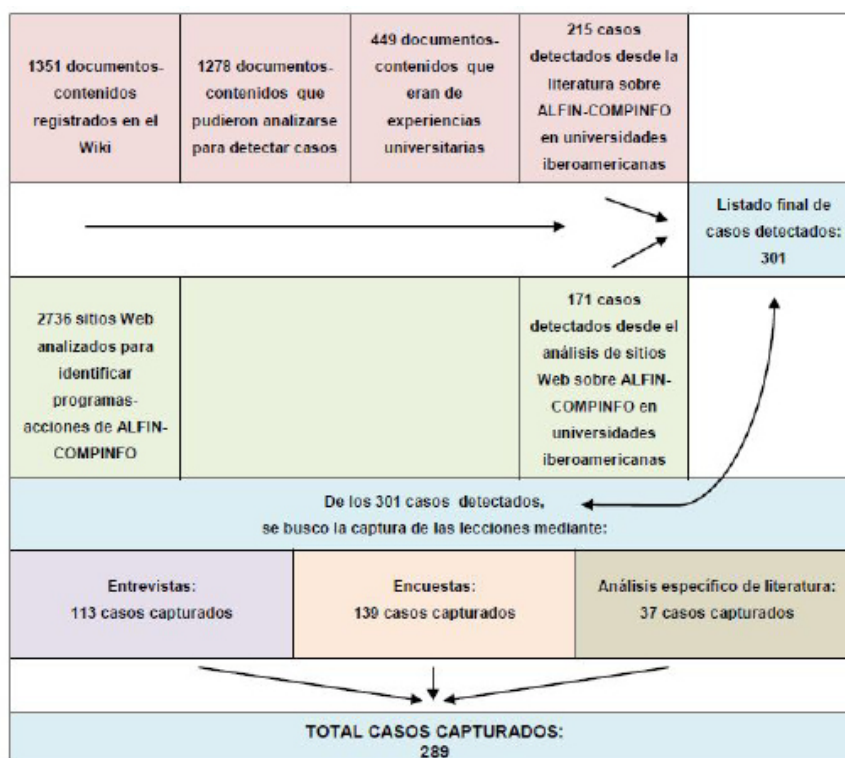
1351 documentos-contenidos registrados en el Wiki

1278 documentos-contenidos que pudieron analizarse para detectar casos

449 documentos-contenidos que eran de experiencias universitarias

215 casos detectados desde la literatura sobre ALFIN-COMPINFO en universidades iberoamericanas

Listado final de casos detectados: 301

2736 sitios Web analizados para identificar programas-acciones de ALFIN-COMPINFO

171 casos detectados desde el análisis de sitios Web sobre ALFIN-COMPINFO en universidades iberoamericanas

De los 301 casos detectados, se busco la captura de las lecciones mediante:

| Entrevistas: 113 casos capturados | Encuestas: 139 casos capturados | Análisis específico de literatura: 37 casos capturados |
|---|---|---|

TOTAL CASOS CAPTURADOS: 289